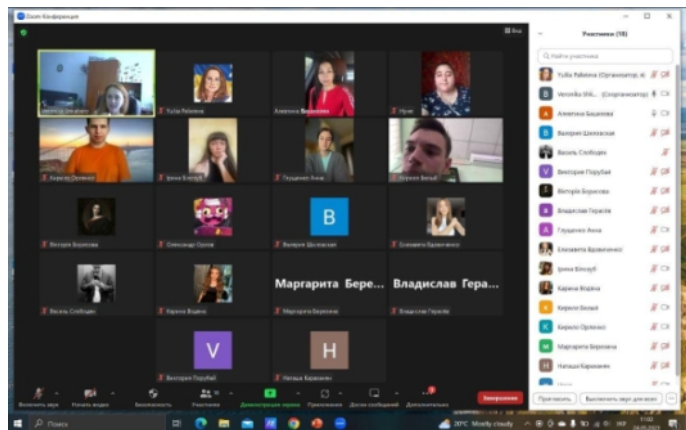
Zoom Конференция

Вид

Участники (18)

Найти участника

Yuliia Pabelova (Организатор, я)
Veronika Shk... (Соорганизатор)
Алентина Бащанова
Валерия Шклявская
Василь Слободян
Виктория Порубай
Виторія Бирюкова
Владислав Герасім
Глущенко Анна
Елизавета Вдовиченко
Ірина Білоруб
Карина Водяна
Кирило Белый
Кирило Орленко
Маргарита Березюк
Наташа Кармазина

Veronika Shkotova
Yuliia Pabelova
Алентина Б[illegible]
Нуне
Кирило Орленко
Ірина Білоруб
Глущенко Анна
Кирило Белый
Виторія Бирюкова
Олександр Орлов
Валерия Шклявская
Елизавета Вдовиченко
Василь Слободян
Карина Водяна
Маргарита Бере...
Маргарита Березюк
Владислав Гера...
Владислав Герасім
Виктория Порубай
Наташа Кармазина

B
V
H

Пригласить
Выключить звук для всех

Включить звук
Начать видео
Безопасность
Участники
Демонстрация экрана
Приложения
Доска сообщений
Дополнительно
Завершение

Поиск
20°C Mostly cloudy